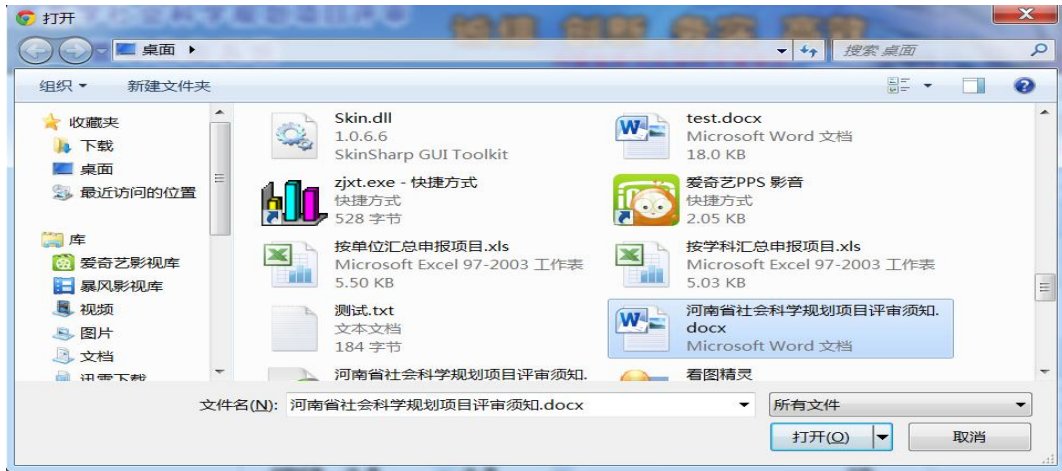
打开

桌面 ▸

搜索 桌面

组织 ▾ 新建文件夹

收藏夹
下载
桌面
最近访问的位置

库
爱奇艺影视库
暴风影视库
视频
图片
文档
迅雷下载

Skin.dll
1.0.6.6
SkinSharp GUI Toolkit

test.docx
Microsoft Word 文档
18.0 KB

zjxt.exe - 快捷方式
快捷方式
528 字节

爱奇艺PPS 影音
快捷方式
2.05 KB

按单位汇总申报项目.xls
Microsoft Excel 97-2003 工作表
5.50 KB

按学科汇总申报项目.xls
Microsoft Excel 97-2003 工作表
5.03 KB

测试.txt
文本文档
184 字节

河南省社会科学规划项目评审须知.docx
Microsoft Word 文档

河南省社会科学规划项目评审须知.

看图精灵

文件名(N): 河南省社会科学规划项目评审须知.docx

所有文件

打开(O)

取消